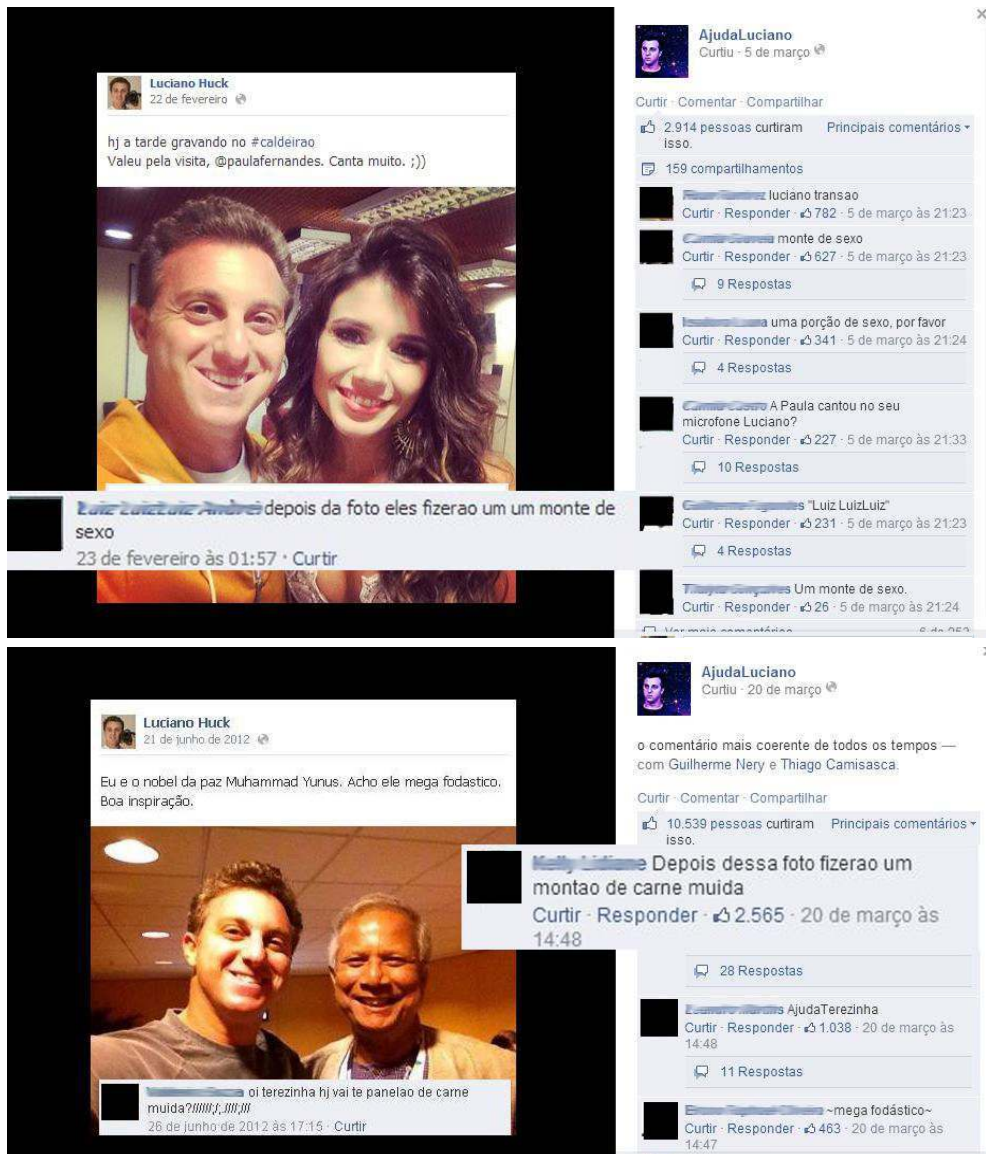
Luciano Huck
22 de fevereiro

hj a tarde gravando no #caldeirao
Valeu pela visita, @paulafernandes. Canta muito. ;))

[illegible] depois da foto eles fizerao um um monte de sexo
23 de fevereiro às 01:57 · Curtir

AjudaLuciano
Curtiu · 5 de março

Curtir · Comentar · Compartilhar

2.914 pessoas curtiram isso.
Principais comentários

159 compartilhamentos

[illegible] luciano transao
Curtir · Responder · 782 · 5 de março às 21:23

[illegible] monte de sexo
Curtir · Responder · 627 · 5 de março às 21:23
9 Respostas

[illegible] uma porção de sexo, por favor
Curtir · Responder · 341 · 5 de março às 21:24
4 Respostas

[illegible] A Paula cantou no seu microfone Luciano?
Curtir · Responder · 227 · 5 de março às 21:33
10 Respostas

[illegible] "Luiz LuizLuiz"
Curtir · Responder · 231 · 5 de março às 21:23
4 Respostas

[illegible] Um monte de sexo.
Curtir · Responder · 26 · 5 de março às 21:24

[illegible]

Luciano Huck
21 de junho de 2012

Eu e o nobel da paz Muhammad Yunus. Acho ele mega fodastico. Boa inspiração.

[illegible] oi terezinha hj vai te panelao de carne muida?//////;/,.////,///
26 de junho de 2012 às 17:15 · Curtir

AjudaLuciano
Curtiu · 20 de março

o comentário mais coerente de todos os tempos — com Guilherme Nery e Thiago Camisasca.

Curtir · Comentar · Compartilhar

10.539 pessoas curtiram isso.
Principais comentários

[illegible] Depois dessa foto fizerao um montao de carne muida
Curtir · Responder · 2.565 · 20 de março às 14:48

28 Respostas

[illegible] AjudaTerezinha
Curtir · Responder · 1.038 · 20 de março às 14:48
11 Respostas

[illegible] ~mega fodástico~
Curtir · Responder · 463 · 20 de março às 14:47